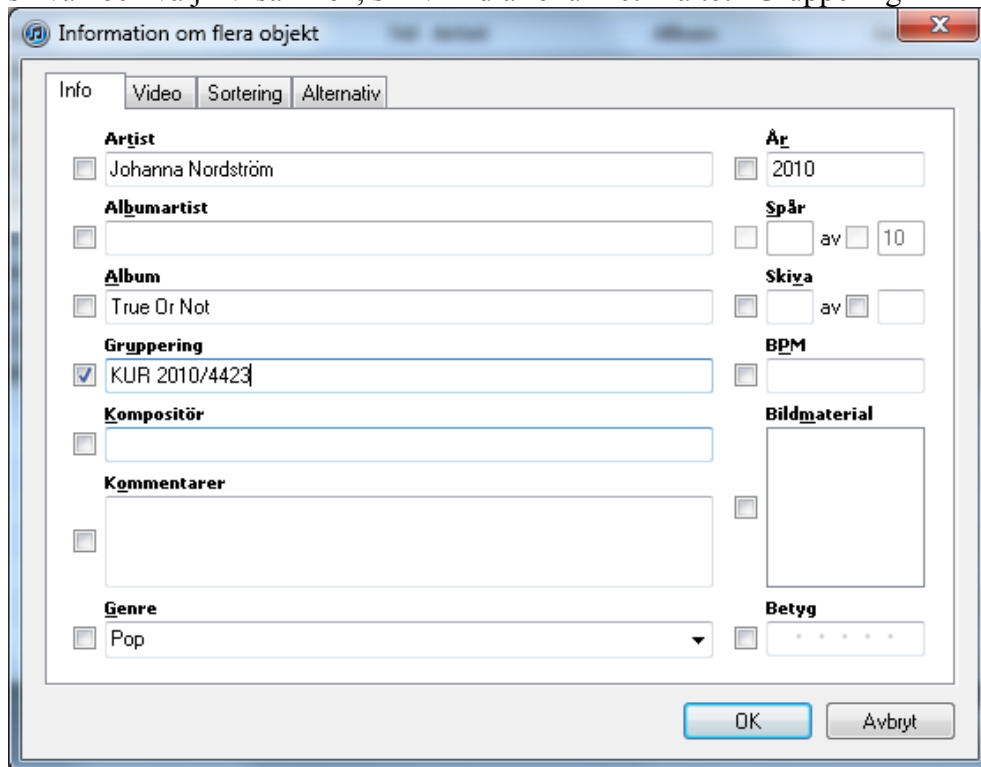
Information om flera objekt

Info | Video | Sortering | Alternativ

Artist
Johanna Nordström

År
2010

Albumartist

Spår
av 10

Album
True Or Not

Skiva
av

Gruppering
KUR 2010/4423

BPM

Kompositör

Bildmaterial

Kommentarer

Genre
Pop

Betyg

OK
Avbryt